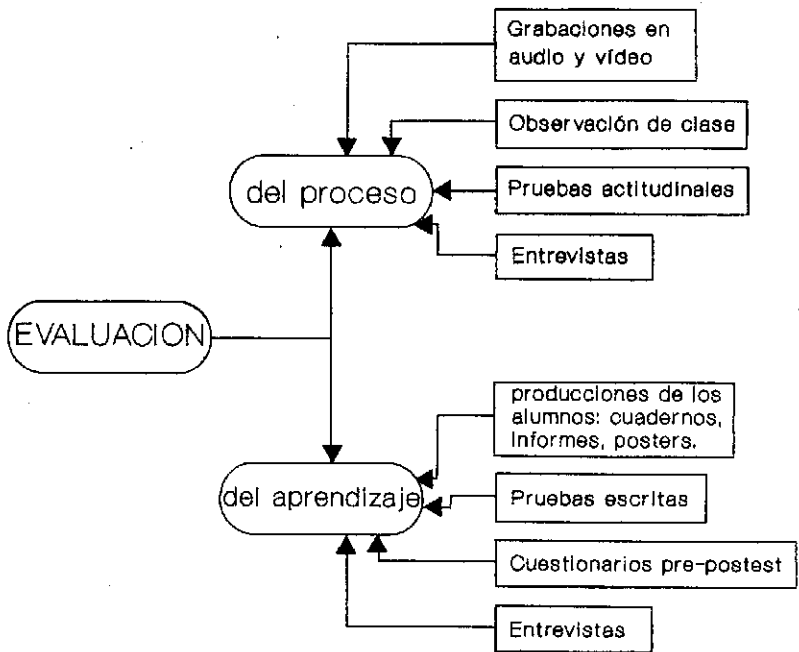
Grabaciones en audio y vídeo

Observación de clase

del proceso

Pruebas actitudinales

Entrevistas

EVALUACION

producciones de los alumnos: cuadernos, informes, posters.

del aprendizaje

Pruebas escritas

Cuestionarios pre-postest

Entrevistas